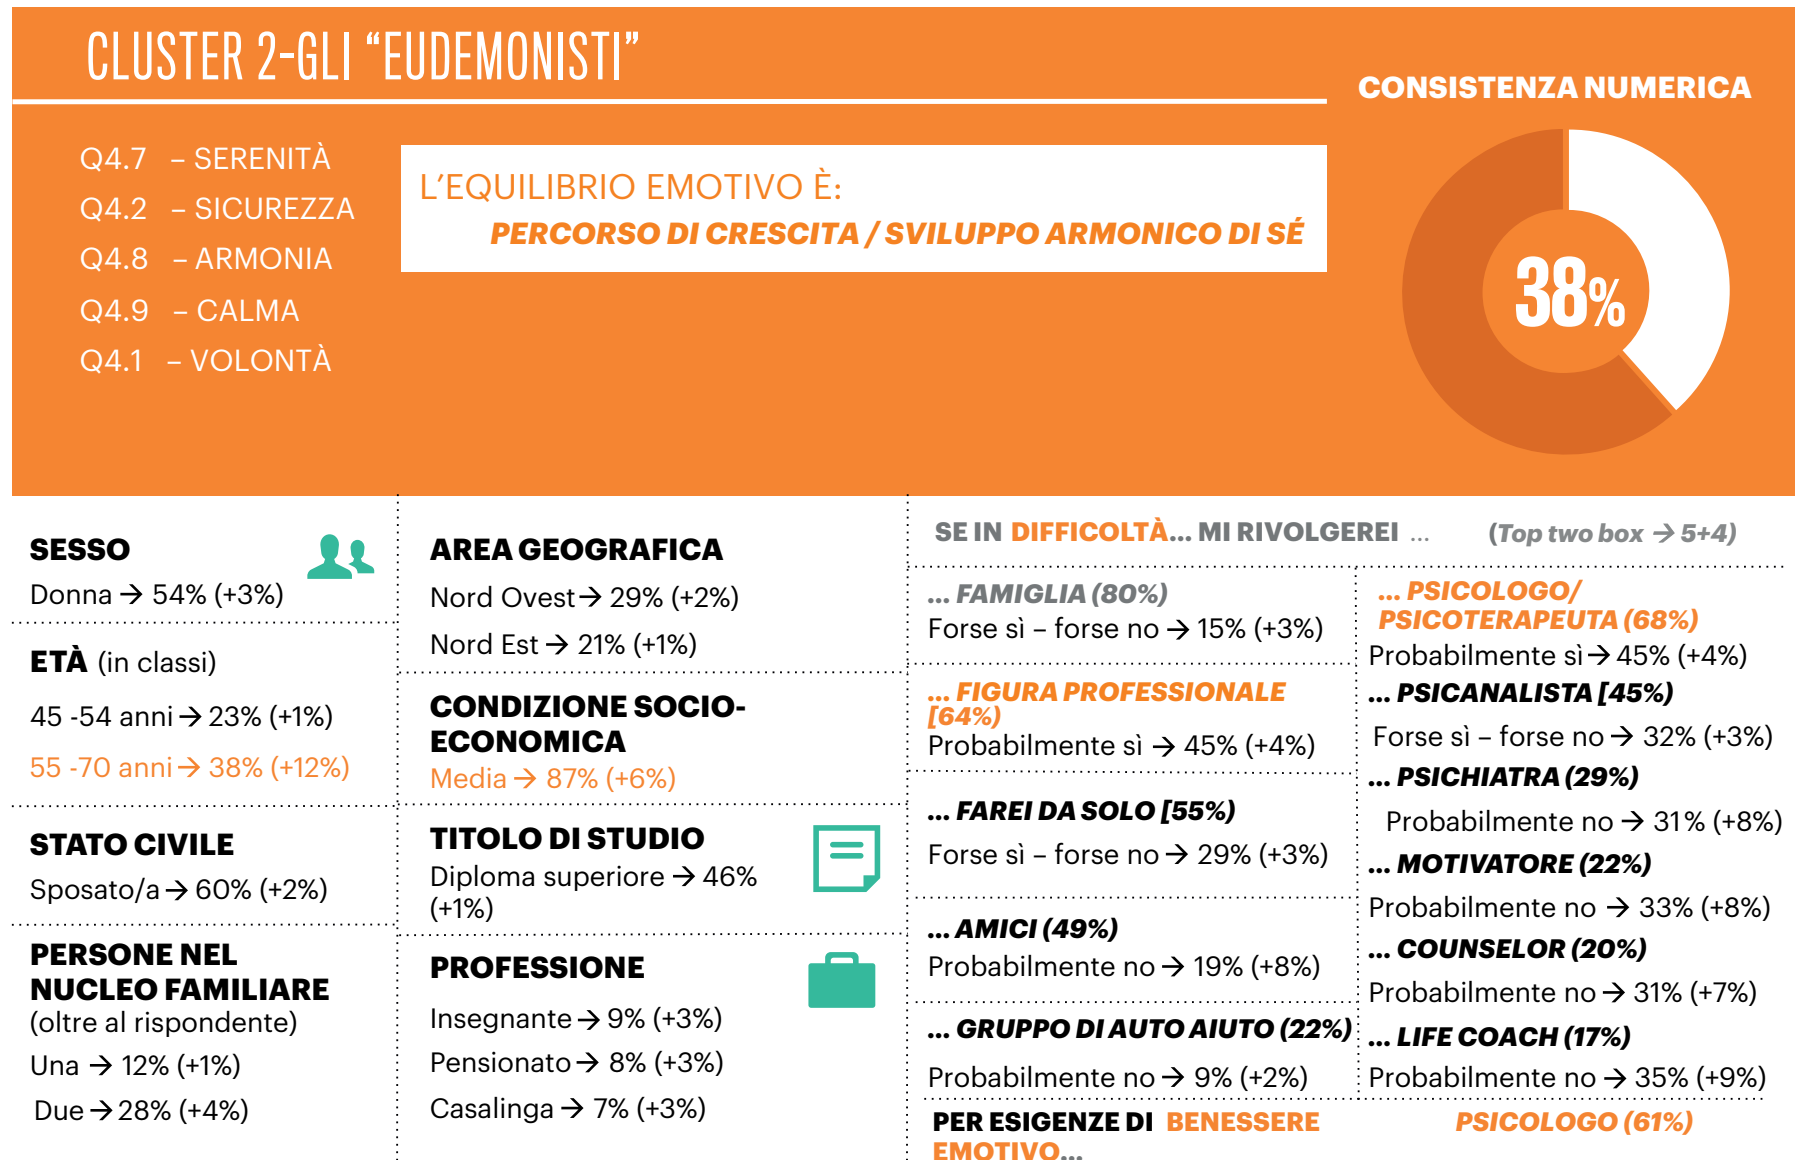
CLUSTER 2-GLI "EUDEMONISTI"

CONSISTENZA NUMERICA

Q4.7 – SERENITÀ
Q4.2 – SICUREZZA
Q4.8 – ARMONIA
Q4.9 – CALMA
Q4.1 – VOLONTÀ

L'EQUILIBRIO EMOTIVO È:
PERCORSO DI CRESCITA / SVILUPPO ARMONICO DI SÉ

38%

SESSO
Donna → 54% (+3%)

ETÀ (in classi)
45 -54 anni → 23% (+1%)
55 -70 anni → 38% (+12%)

STATO CIVILE
Sposato/a → 60% (+2%)

PERSONE NEL NUCLEO FAMILIARE (oltre al rispondente)
Una → 12% (+1%)
Due → 28% (+4%)

AREA GEOGRAFICA
Nord Ovest → 29% (+2%)
Nord Est → 21% (+1%)

CONDIZIONE SOCIO-ECONOMICA
Media → 87% (+6%)

TITOLO DI STUDIO
Diploma superiore → 46% (+1%)

PROFESSIONE
Insegnante → 9% (+3%)
Pensionato → 8% (+3%)
Casalinga → 7% (+3%)

SE IN DIFFICOLTÀ... MI RIVOLGEREI ... (Top two box → 5+4)

... FAMIGLIA (80%)
Forse sì – forse no → 15% (+3%)

... FIGURA PROFESSIONALE [64%)
Probabilmente sì → 45% (+4%)

... FAREI DA SOLO [55%)
Forse sì – forse no → 29% (+3%)

... AMICI (49%)
Probabilmente no → 19% (+8%)

... GRUPPO DI AUTO AIUTO (22%)
Probabilmente no → 9% (+2%)

... PSICOLOGO/ PSICOTERAPEUTA (68%)
Probabilmente sì → 45% (+4%)

... PSICANALISTA [45%)
Forse sì – forse no → 32% (+3%)

... PSICHIATRA (29%)
Probabilmente no → 31% (+8%)

... MOTIVATORE (22%)
Probabilmente no → 33% (+8%)

... COUNSELOR (20%)
Probabilmente no → 31% (+7%)

... LIFE COACH (17%)
Probabilmente no → 35% (+9%)

PER ESIGENZE DI BENESSERE EMOTIVO...
PSICOLOGO (61%)